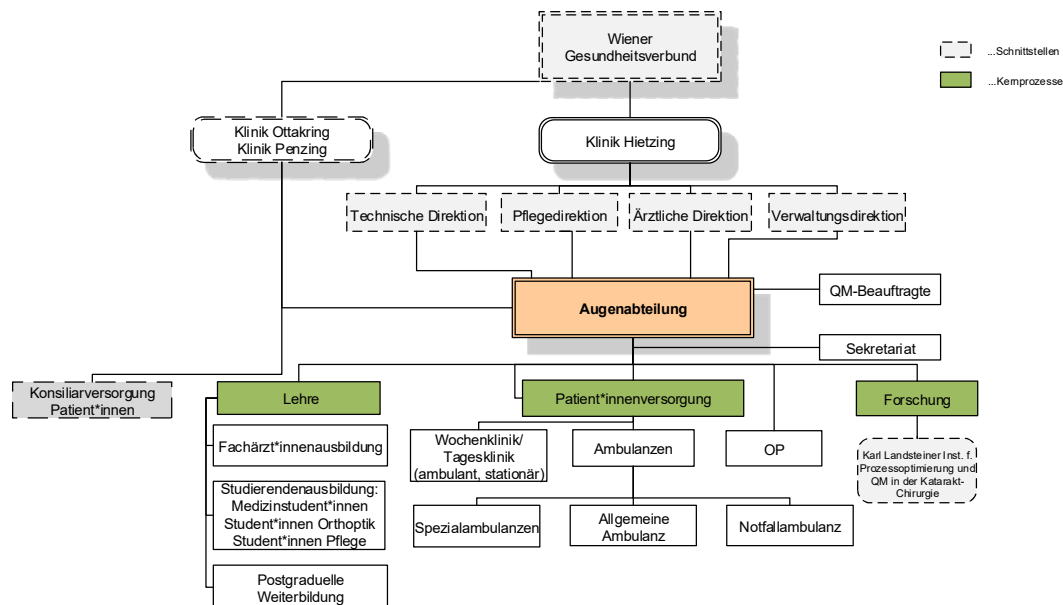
...Schnittstellen

...Kernprozesse

Wiener Gesundheitsverbund

Klinik Ottakring
Klinik Penzing

Klinik Hietzing

Technische Direktion

Pflegedirektion

Ärztliche Direktion

Verwaltungsdirektion

Augenabteilung

QM-Beauftragte

Sekretariat

Konsiliarversorgung Patient*innen

Lehre

Patient*innenversorgung

Forschung

Fachärzt*innenausbildung

Studierendenausbildung: Medizinstudent*innen Student*innen Orthoptik Student*innen Pflege

Postgraduelle Weiterbildung

Wochenklinik/ Tagesklinik (ambulant, stationär)

Ambulanzen

OP

Karl Landsteiner Inst. f. Prozessoptimierung und QM in der Katarakt-Chirurgie

Spezialambulanzen

Allgemeine Ambulanz

Notfallambulanz